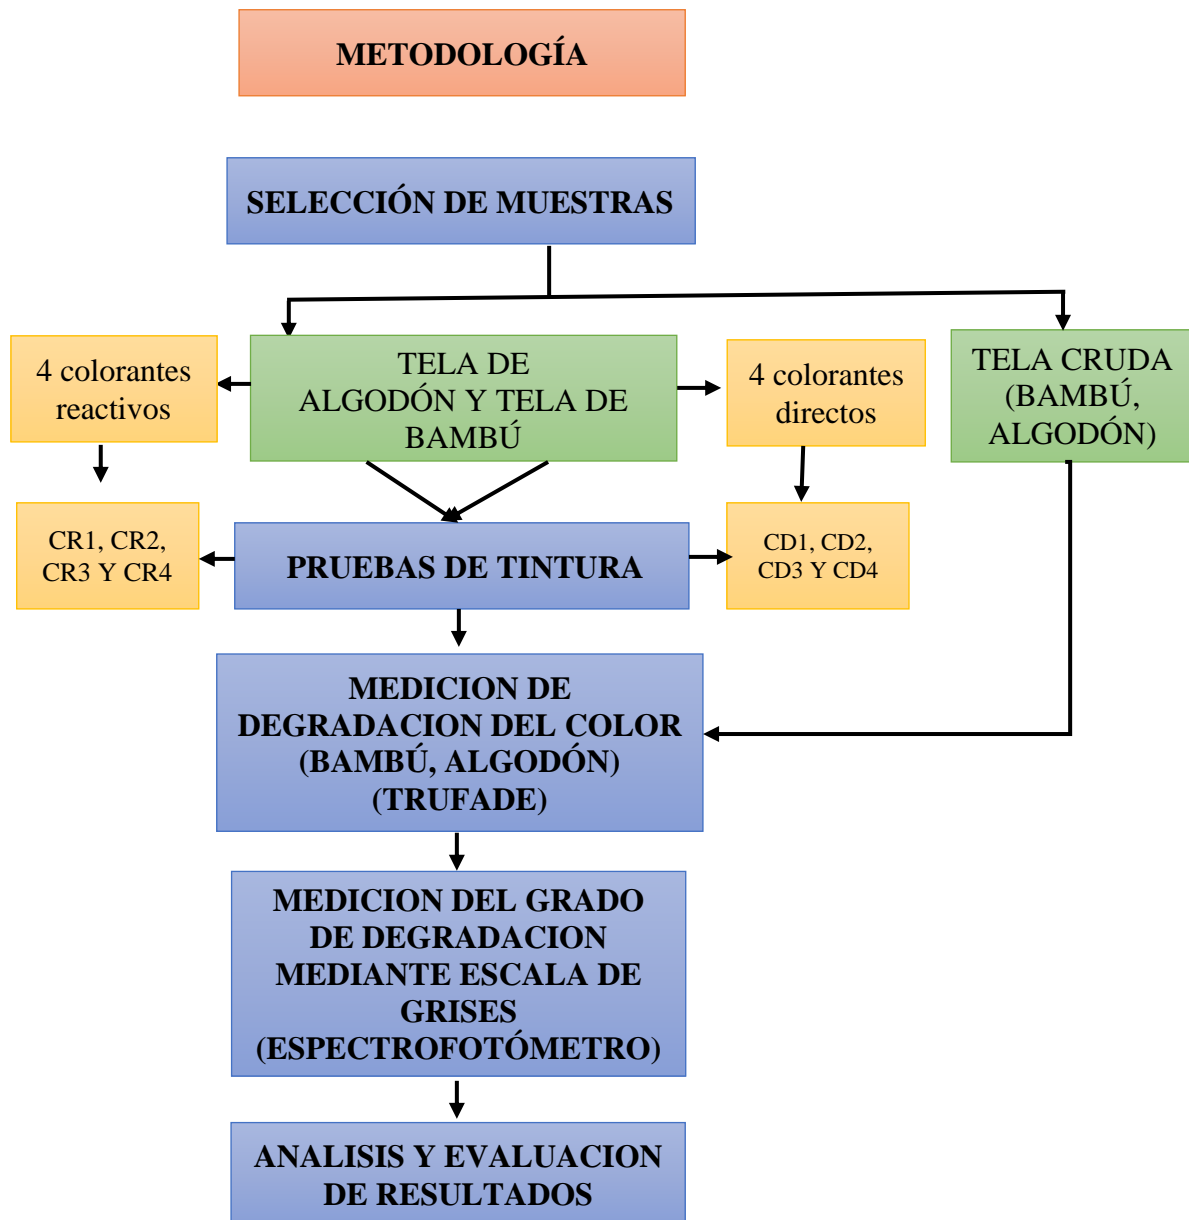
METODOLOGÍA

SELECCIÓN DE MUESTRAS

4 colorantes reactivos

TELA DE ALGODÓN Y TELA DE BAMBÚ

4 colorantes directos

TELA CRUDA (BAMBÚ, ALGODÓN)

CR1, CR2, CR3 Y CR4

PRUEBAS DE TINTURA

CD1, CD2, CD3 Y CD4

MEDICION DE DEGRADACION DEL COLOR (BAMBÚ, ALGODÓN) (TRUFADE)

MEDICION DEL GRADO DE DEGRADACION MEDIANTE ESCALA DE GRISES (ESPECTROFOTÓMETRO)

ANALISIS Y EVALUACION DE RESULTADOS